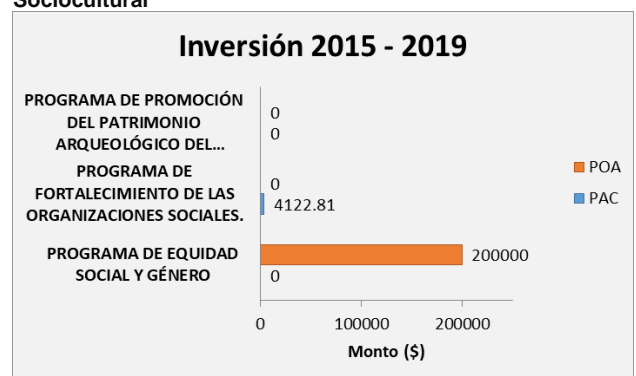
Sociocultural

Inversión 2015 - 2019

PROGRAMA DE PROMOCIÓN DEL PATRIMONIO ARQUEOLÓGICO DEL...

0
0

PROGRAMA DE FORTALECIMIENTO DE LAS ORGANIZACIONES SOCIALES.

0
4122.81

PROGRAMA DE EQUIDAD SOCIAL Y GÉNERO

200000
0

POA
PAC

0
100000
200000

Monto ($)